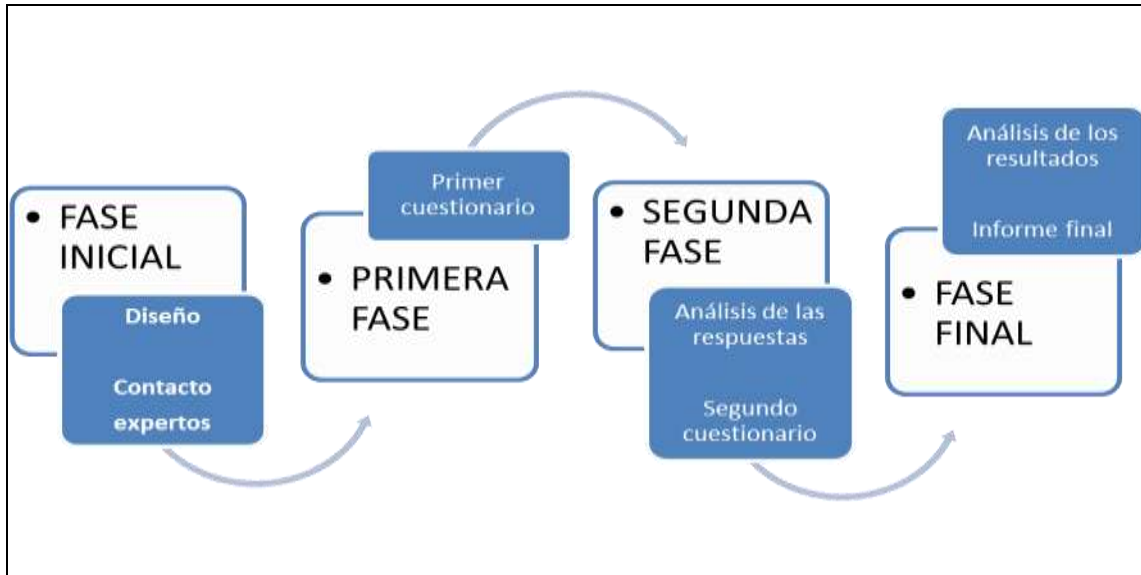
• FASE INICIAL

Diseño

Contacto expertos

Primer cuestionario

• PRIMERA FASE

• SEGUNDA FASE

Análisis de las respuestas

Segundo cuestionario

Análisis de los resultados

Informe final

• FASE FINAL